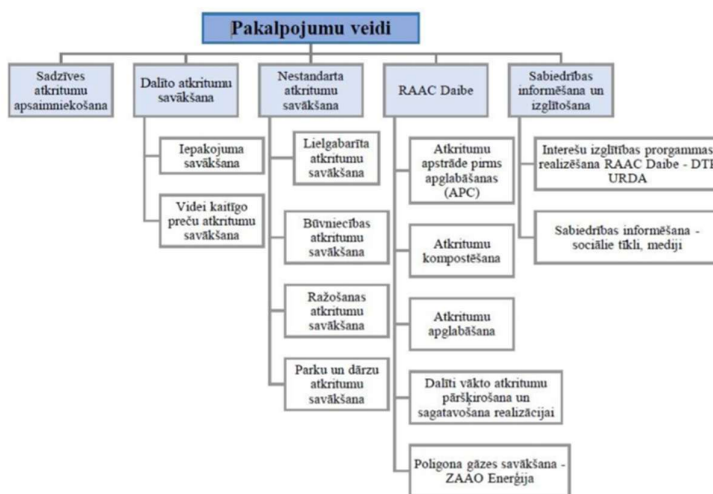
Pakalpojumu veidi

Sadzīves atkritumu apsaimniekošana

Dalīto atkritumu savākšana

Iepakojuma savākšana

Videi kaitīgo preču atkritumu savākšana

Nestandarta atkritumu savākšana

Lielgabarīta atkritumu savākšana

Būvniecības atkritumu savākšana

Ražošanas atkritumu savākšana

Parku un dārzu atkritumu savākšana

RAAC Daibe

Atkritumu apstrāde pirms apglabāšanas (APC)

Atkritumu kompostēšana

Atkritumu apglabāšana

Dalīti vākto atkritumu pāršķirošana un sagatavošana realizācijai

Poligona gāzes savākšana - ZAAO Enerģija

Sabiedrības informēšana un izglītošana

Interešu izglītības programmas realizēšana RAAC Daibe - DT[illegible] URDA

Sabiedrības informēšana - sociālie tīkli, mediji